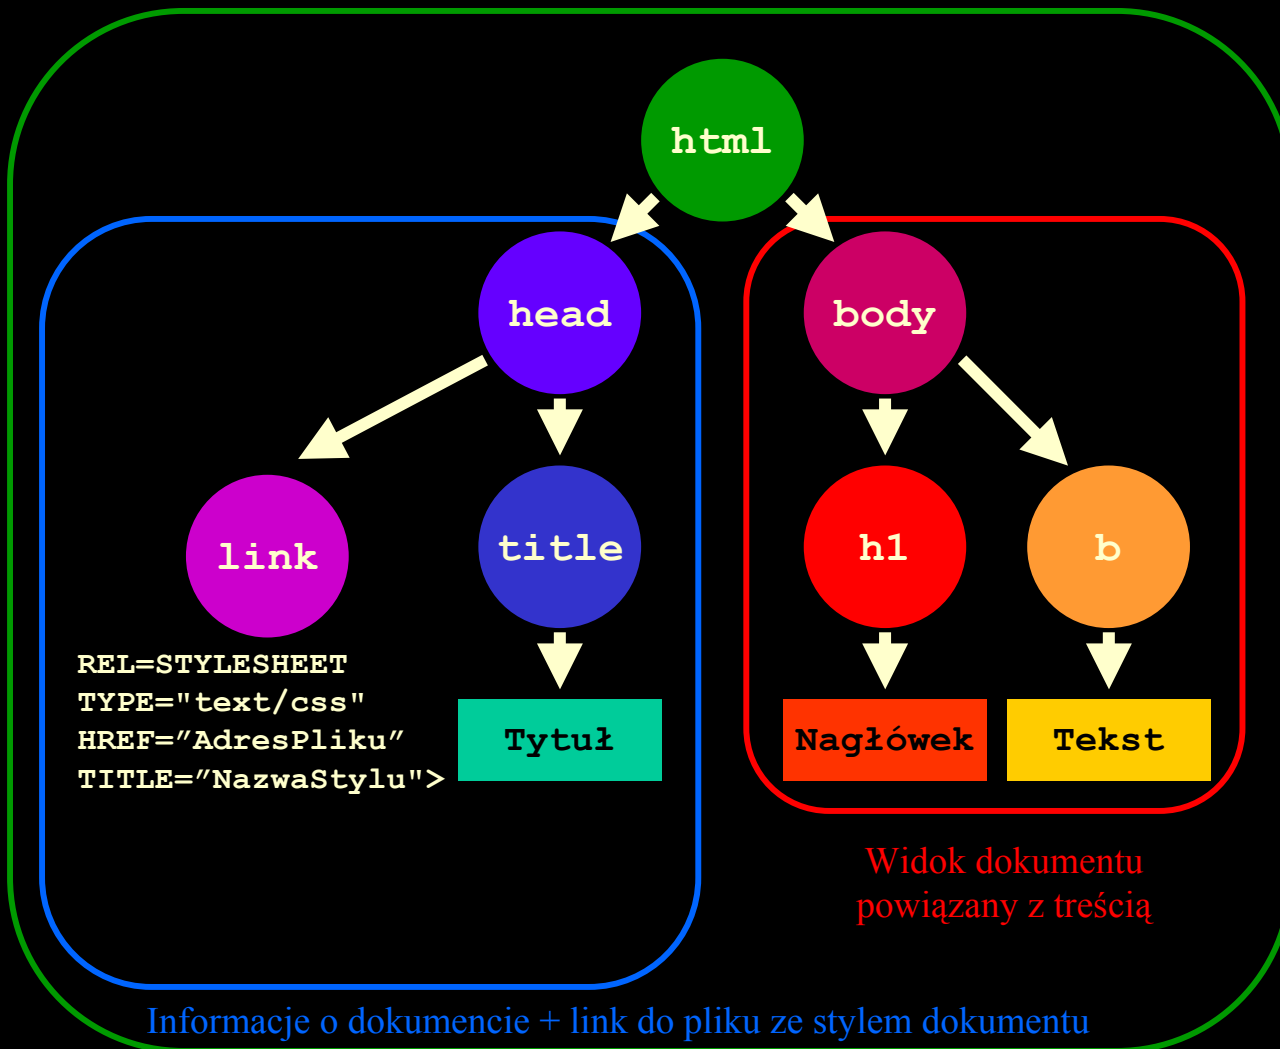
html

head

body

link

title

h1

b

REL=STYLESHEET
TYPE="text/css"
HREF=”AdresPliku”
TITLE=”NazwaStylu">

Tytuł

Nagłówek

Tekst

Widok dokumentu powiązany z treścią

Informacje o dokumencie + link do pliku ze stylem dokumentu